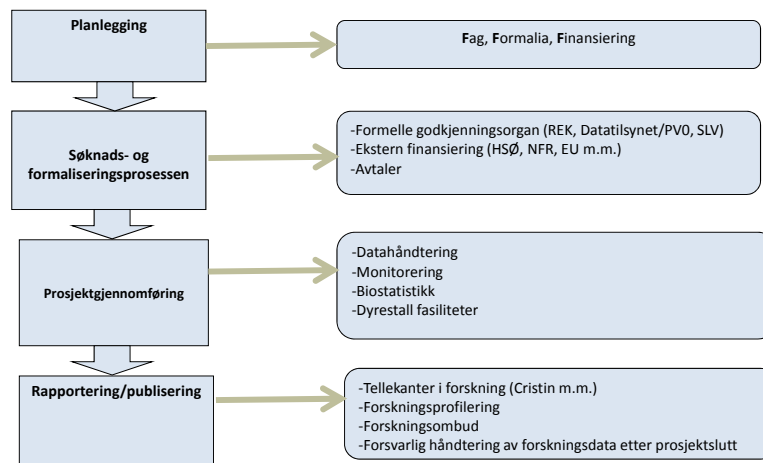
Planlegging

Fag, Formalia, Finansiering

Søknads- og formaliseringsprosessen

-Formelle godkjenningsorgan (REK, Datatilsynet/PV0, SLV)
-Ekstern finansiering (HSØ, NFR, EU m.m.)
-Avtaler

Prosjektgjennomføring

-Datahåndtering
-Monitorering
-Biostatistikk
-Dyrestall fasiliteter

Rapportering/publisering

-Tellekanter i forskning (Cristin m.m.)
-Forskningsprofilering
-Forskningsombud
-Forsvarlig håndtering av forskningsdata etter prosjektslutt